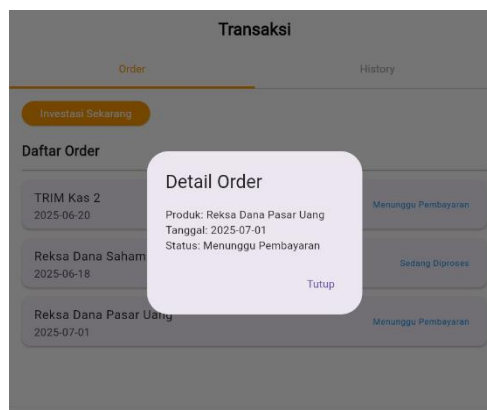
Transaksi

Order

History

Investasi Sekarang

Daftar Order

TRIM Kas 2
2025-06-20

Menunggu Pembayaran

Reksa Dana Saham
2025-06-18

Sedang Diproses

Reksa Dana Pasar Uang
2025-07-01

Menunggu Pembayaran

Detail Order

Produk: Reksa Dana Pasar Uang
Tanggal: 2025-07-01
Status: Menunggu Pembayaran

Tutup